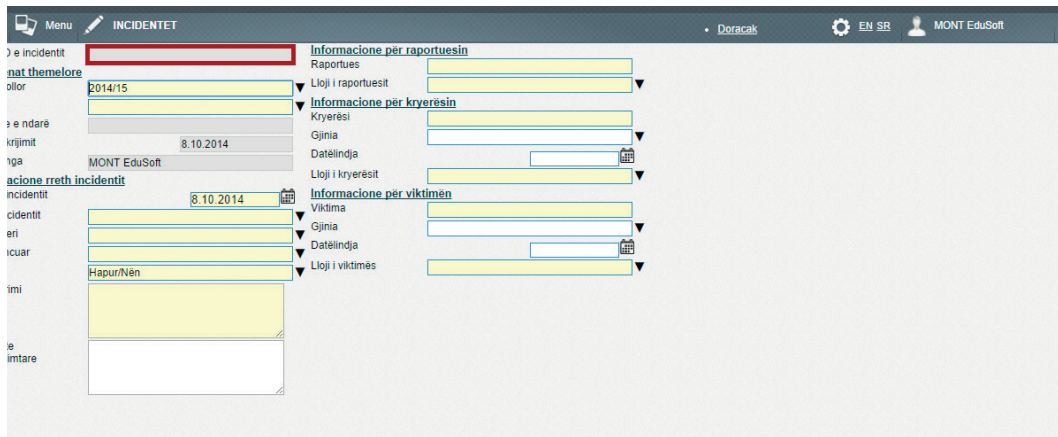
Menu INCIDENTET

• Doracak EN SR MONT EduSoft

) e incidentit
enat themelore
ollor 2014/15
e e ndarë
krijimit 8.10.2014
nga MONT EduSoft
acione rreth incidentit
incidentit 8.10.2014
cidentit
eri
cuar
Hapur/Nën
imi
e
imtare

Informacione për raportuesin
Raportues
Lloji i raportuesit
Informacione për kryerësin
Kryerësi
Gjinia
Datëlindja
Lloji i kryerësit
Informacione për viktimën
Viktima
Gjinia
Datëlindja
Lloji i viktimës